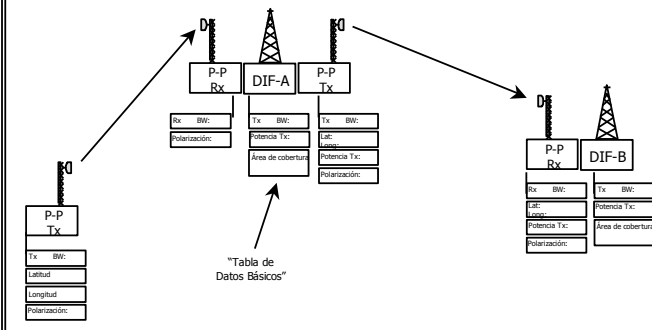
P-P Tx

Tx BW:

Latitud

Longitud

Polarización:

P-P Rx

Rx BW:

Polarización:

DIF-A

Tx BW:

Potencia Tx:

Área de cobertura

P-P Tx

Tx BW:

Lat: Long:

Potencia Tx:

Polarización:

"Tabla de Datos Básicos"

P-P Rx

Rx BW:

Lat: Long:

Potencia Tx:

Polarización:

DIF-B

Tx BW:

Potencia Tx:

Área de cobertura